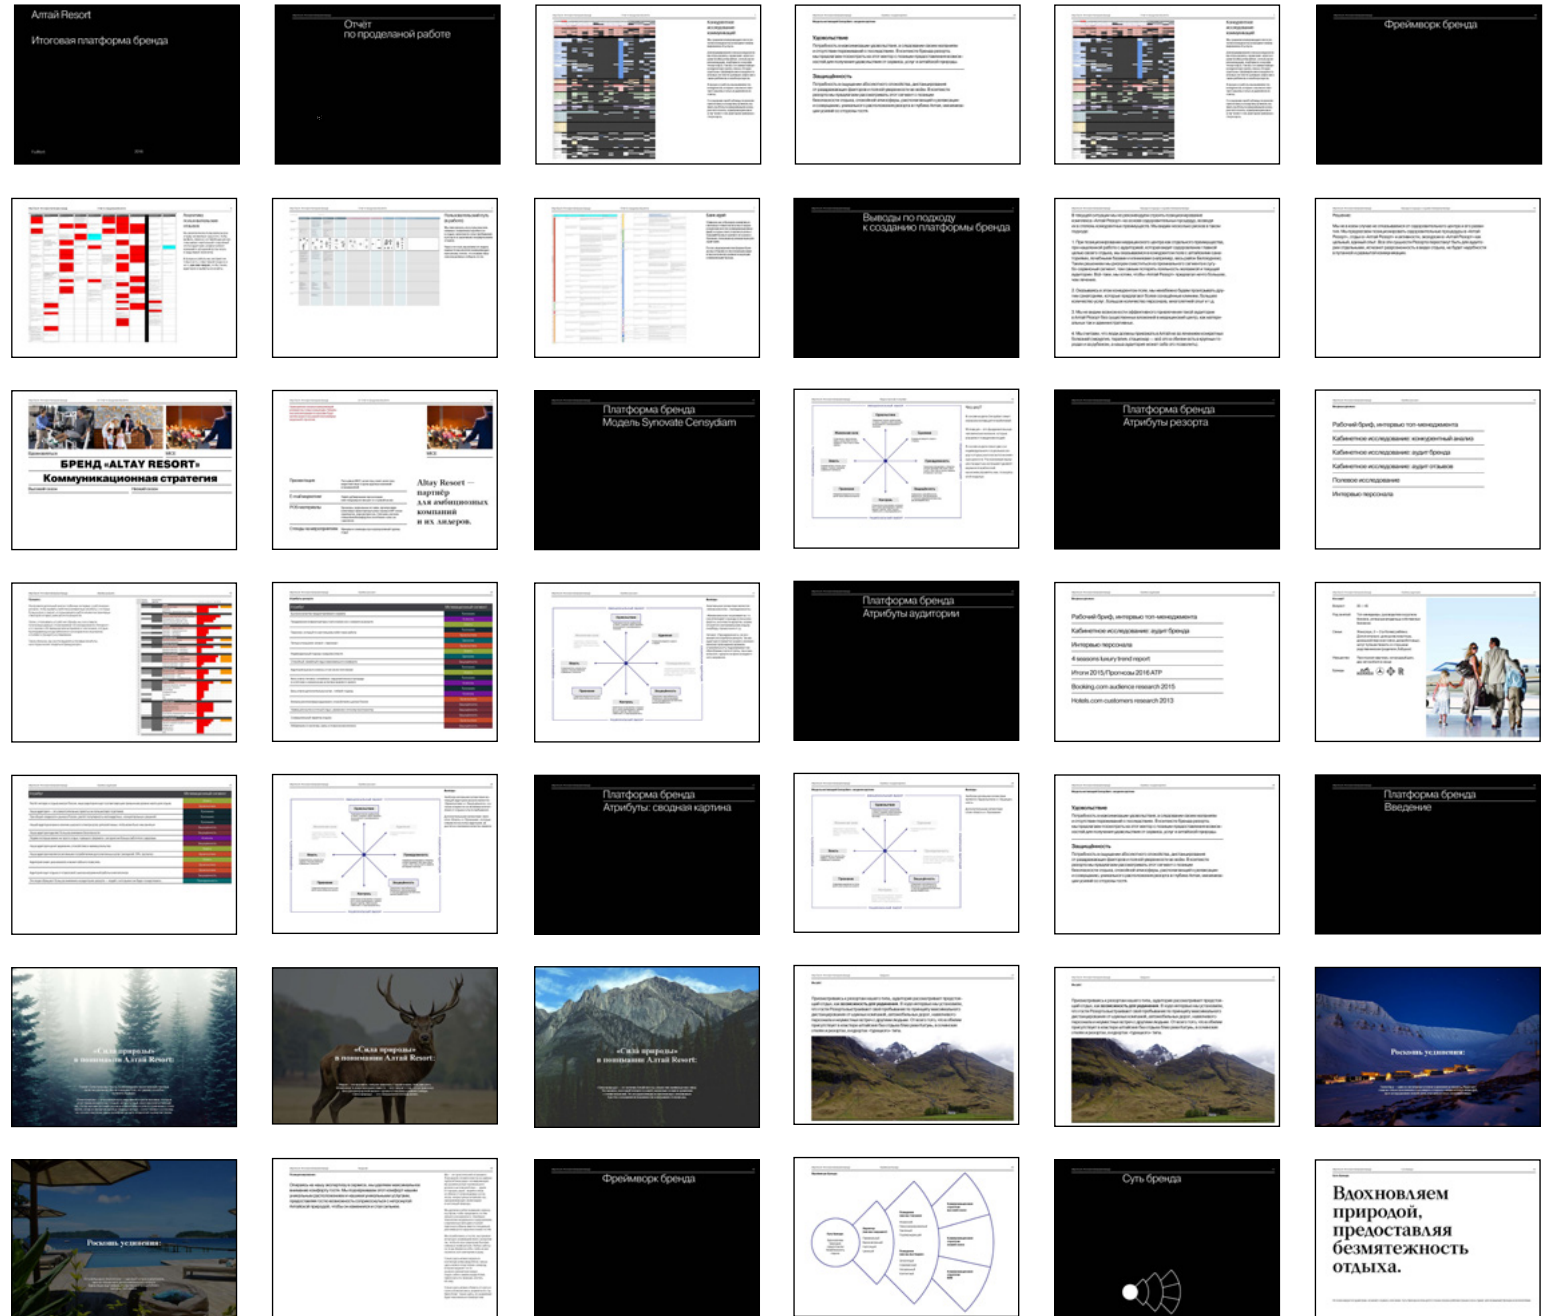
Алтай Resort

Итоговая платформа бренда

Отчёт по проделаной работе

Фреймворк бренда

Выводы по подходу к созданию платформы бренда

БРЕНД «ALTAY RESORT»

Коммуникационная стратегия

Altay Resort — партнёр для амбициозных компаний и их лидеров.

Платформа бренда
Модель Synovate Censydiam

Платформа бренда
Атрибуты резорта

Рабочий бриф, интервью топ-менеджмента

Кабинетное исследование: конкурентный анализ

Кабинетное исследование: аудит бренда

Кабинетное исследование: аудит отзывов

Полевое исследование

Интервью персонала

Платформа бренда
Атрибуты аудитории

Рабочий бриф, интервью топ-менеджмента

Кабинетное исследование: аудит бренда

Интервью персонала

4 seasons luxury trend report

Итоги 2015/Прогнозы 2016 ATP

Booking.com audience research 2015

Hotels.com customers research 2013

Платформа бренда
Атрибуты: сводная картина

Платформа бренда
Введение

«Сила природы» в понимании Алтай Resort:

«Сила природы» в понимании Алтай Resort:

«Сила природы» в понимании Алтай Resort:

Роскошь уединения:

Роскошь уединения:

Фреймворк бренда

Суть бренда

Вдохновляем природой, предоставляя безмятежность отдыха.